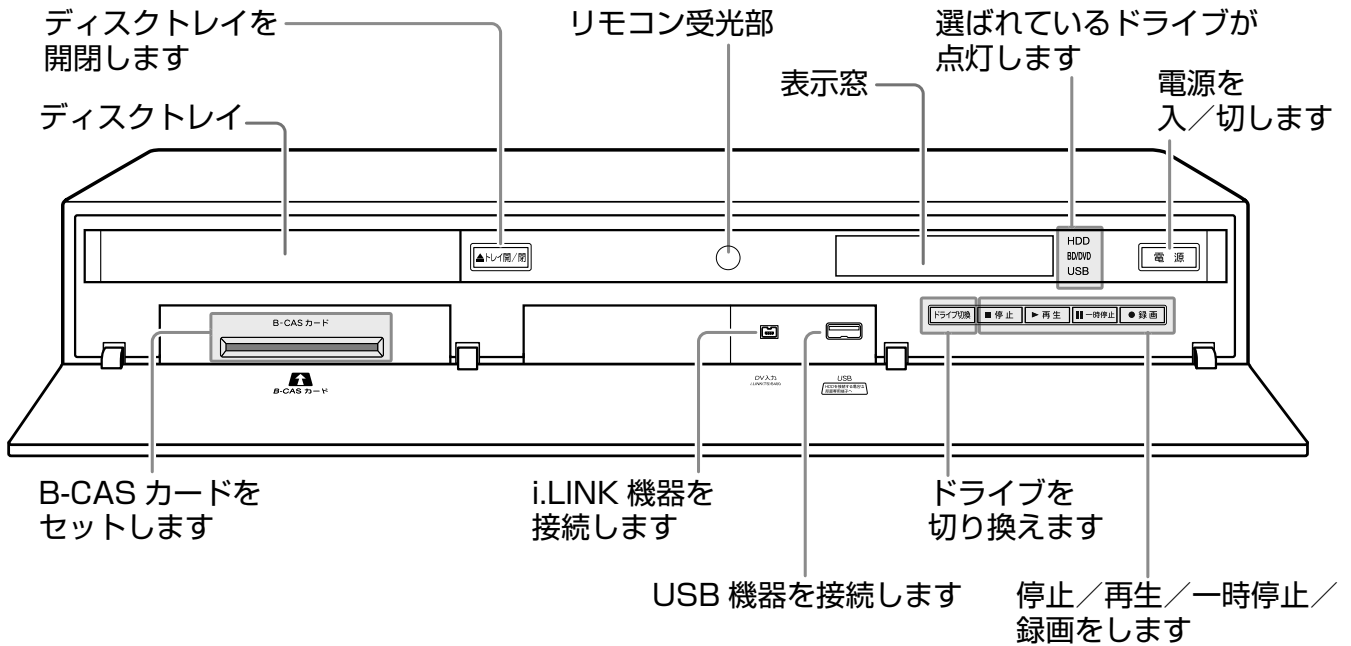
ディスクトレイを開閉します

リモコン受光部

選ばれているドライブが点灯します

表示窓

電源を入／切します

ディスクトレイ

▲トレイ開／閉

HDD
BD/DVD
USB

電 源

B-CAS カード

ドライブ切換 ■ 停 止 ► 再 生 ▮▮ 一時停止 ● 録 画

B-CAS カード

DV 入力

USB

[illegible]

B-CAS カードをセットします

i.LINK 機器を接続します

ドライブを切り換えます

USB 機器を接続します

停止／再生／一時停止／録画をします